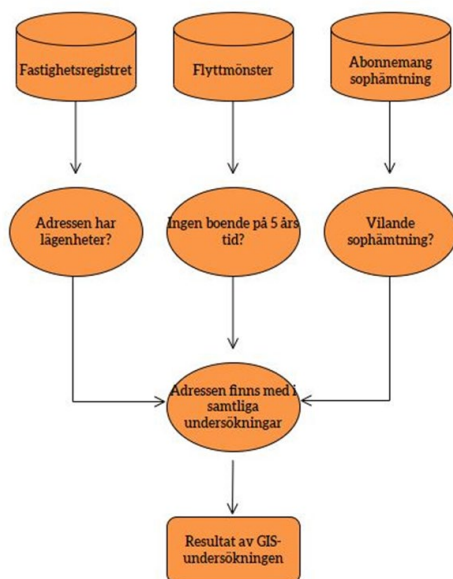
Fastighetsregistret

Flyttmönster

Abonnemang sophämtning

Adressen har lägenheter?

Ingen boende på 5 års tid?

Vilande sophämtning?

Adressen finns med i samtliga undersökningar

Resultat av GIS-undersökningen